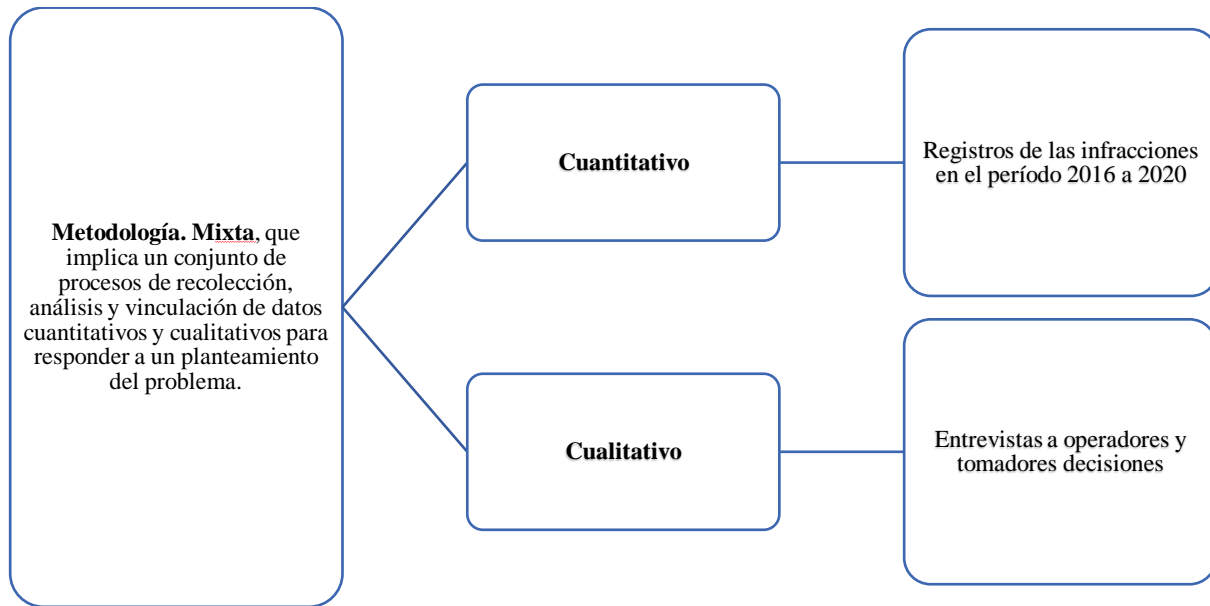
Metodología. Mixta, que implica un conjunto de procesos de recolección, análisis y vinculación de datos cuantitativos y cualitativos para responder a un planteamiento del problema.

Cuantitativo

Registros de las infracciones en el período 2016 a 2020

Cualitativo

Entrevistas a operadores y tomadores decisiones